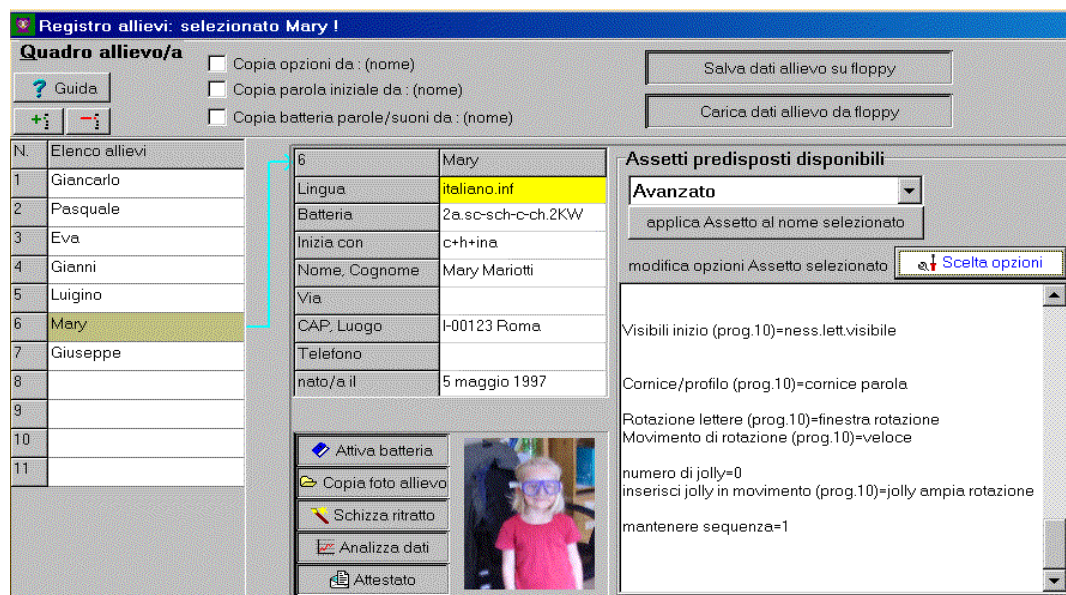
Registro allievi: selezionato Mary !

Quadro allievo/a

Guida

Copia opzioni da : (nome)
Copia parola iniziale da : (nome)
Copia batteria parole/suoni da : (nome)

Salva dati allievo su floppy

Carica dati allievo da floppy

| N. | Elenco allievi |
|---|---|
| 1 | Giancarlo |
| 2 | Pasquale |
| 3 | Eva |
| 4 | Gianni |
| 5 | Luigino |
| 6 | Mary |
| 7 | Giuseppe |
| 8 | |
| 9 | |
| 10 | |
| 11 | |

| 6 | Mary |
|---|---|
| Lingua | italiano.inf |
| Batteria | 2a.sc-sch-c-ch.2KW |
| Inizia con | c+h+ina |
| Nome, Cognome | Mary Mariotti |
| Via | |
| CAP, Luogo | I-00123 Roma |
| Telefono | |
| nato/a il | 5 maggio 1997 |

Attiva batteria
Copia foto allievo
Schizza ritratto
Analizza dati
Attestato

Assetti predisposti disponibili
Avanzato
applica Assetto al nome selezionato
modifica opzioni Assetto selezionato
Scelta opzioni

Visibili inizio (prog.10)=ness.lett.visibile

Cornice/profilo (prog.10)=cornice parola

Rotazione lettere (prog.10)=finestra rotazione
Movimento di rotazione (prog.10)=veloce

numero di jolly=0
inserisci jolly in movimento (prog.10)=jolly ampia rotazione

mantenere sequenza=1